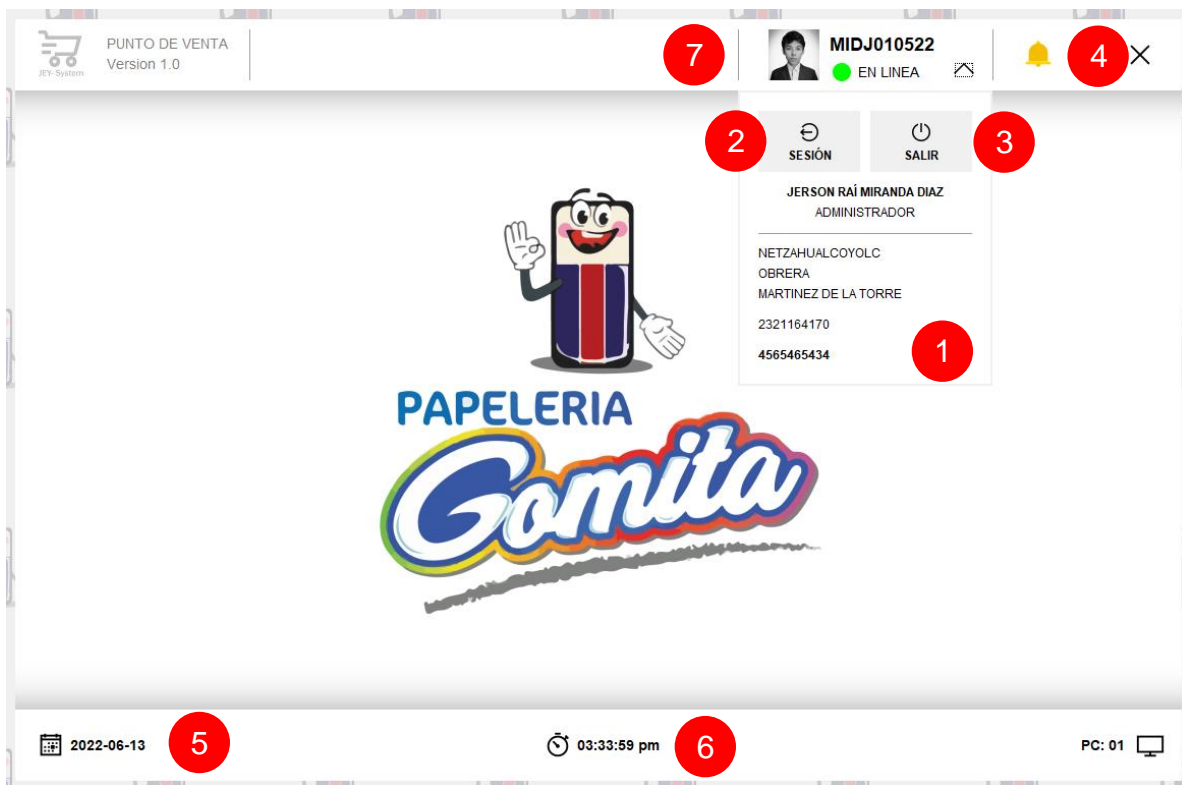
JEY-System
PUNTO DE VENTA
Version 1.0

7

MIDJ010522
EN LINEA

4

2
SESIÓN

SALIR
3

JERSON RAÍ MIRANDA DIAZ
ADMINISTRADOR

NETZAHUALCOYOLC
OBRERA
MARTINEZ DE LA TORRE

2321164170

4565465434

1

PAPELERIA
Gomita

2022-06-13
5

03:33:59 pm
6

PC: 01